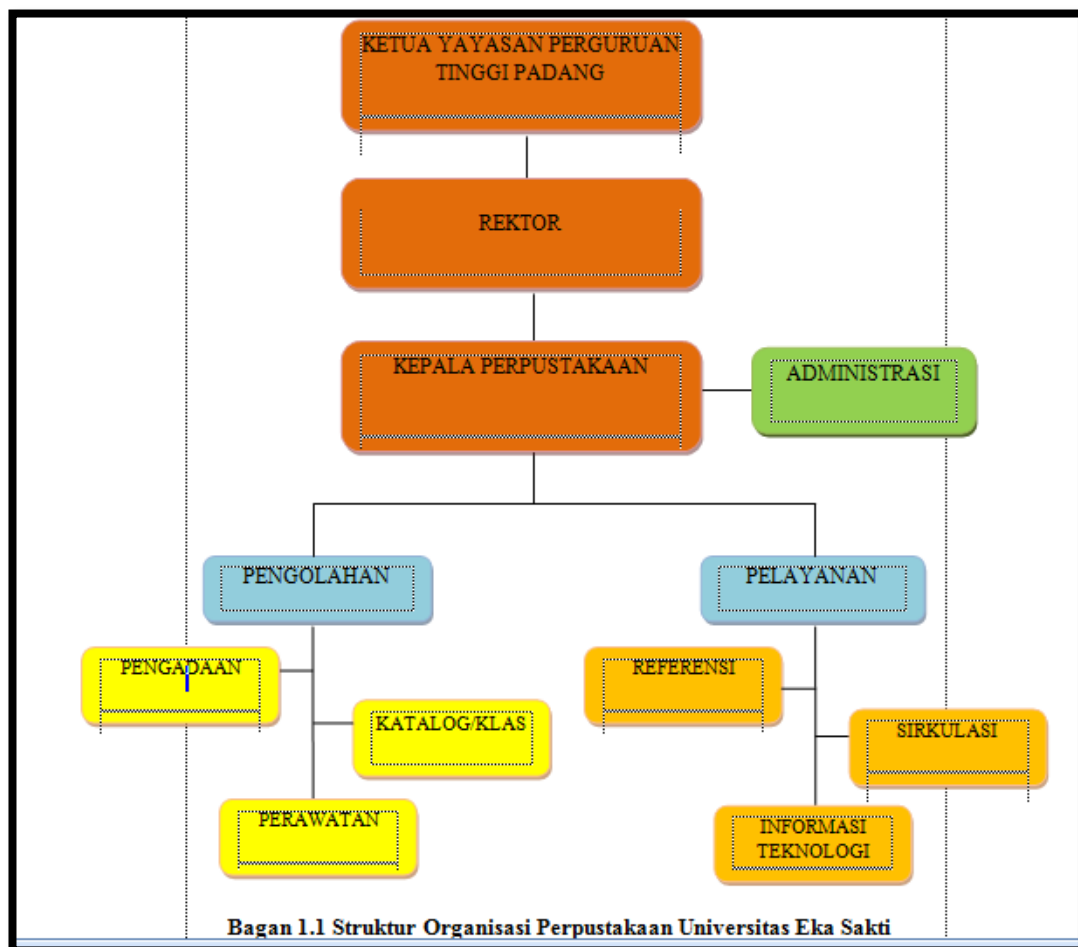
KETUA YAYASAN PERGURUAN TINGGI PADANG

REKTOR

KEPALA PERPUSTAKAAN

ADMINISTRASI

PENGOLAHAN

PELAYANAN

PENGADAAN

KATALOG/KLAS

PERAWATAN

REFERENSI

SIRKULASI

INFORMASI TEKNOLOGI

Bagan 1.1 Struktur Organisasi Perpustakaan Universitas Eka Sakti